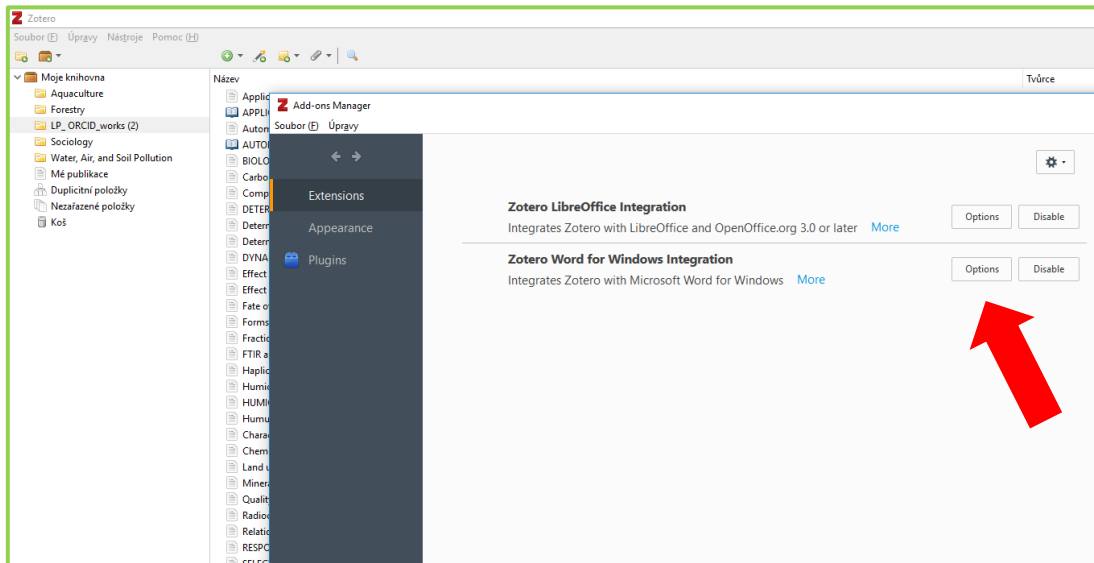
Zotero
Soubor (F) Úpravy Nástroje Pomoc (H)

Moje knihovna
Aquaculture
Forestry
LP_ ORCID_works (2)
Sociology
Water, Air, and Soil Pollution
Mé publikace
Duplicitní položky
Nezařazené položky
Koš

Název
Tvůrce
Applic
APPLIC
Autom
AUTOM
BIOLO
Carbo
Comp
DETER
Determ
Determ
DYNA
Effect
Effect
Fate o
Forms
Fractio
FTIR a
Haplic
Humic
HUMIC
Humu
Chara
Chem
Land u
Minera
Quality
Radioc
Relatio
RESPO

Add-ons Manager
Soubor (F) Úpravy

Extensions
Appearance
Plugins

Zotero LibreOffice Integration
Integrates Zotero with LibreOffice and OpenOffice.org 3.0 or later More
Options Disable

Zotero Word for Windows Integration
Integrates Zotero with Microsoft Word for Windows More
Options Disable